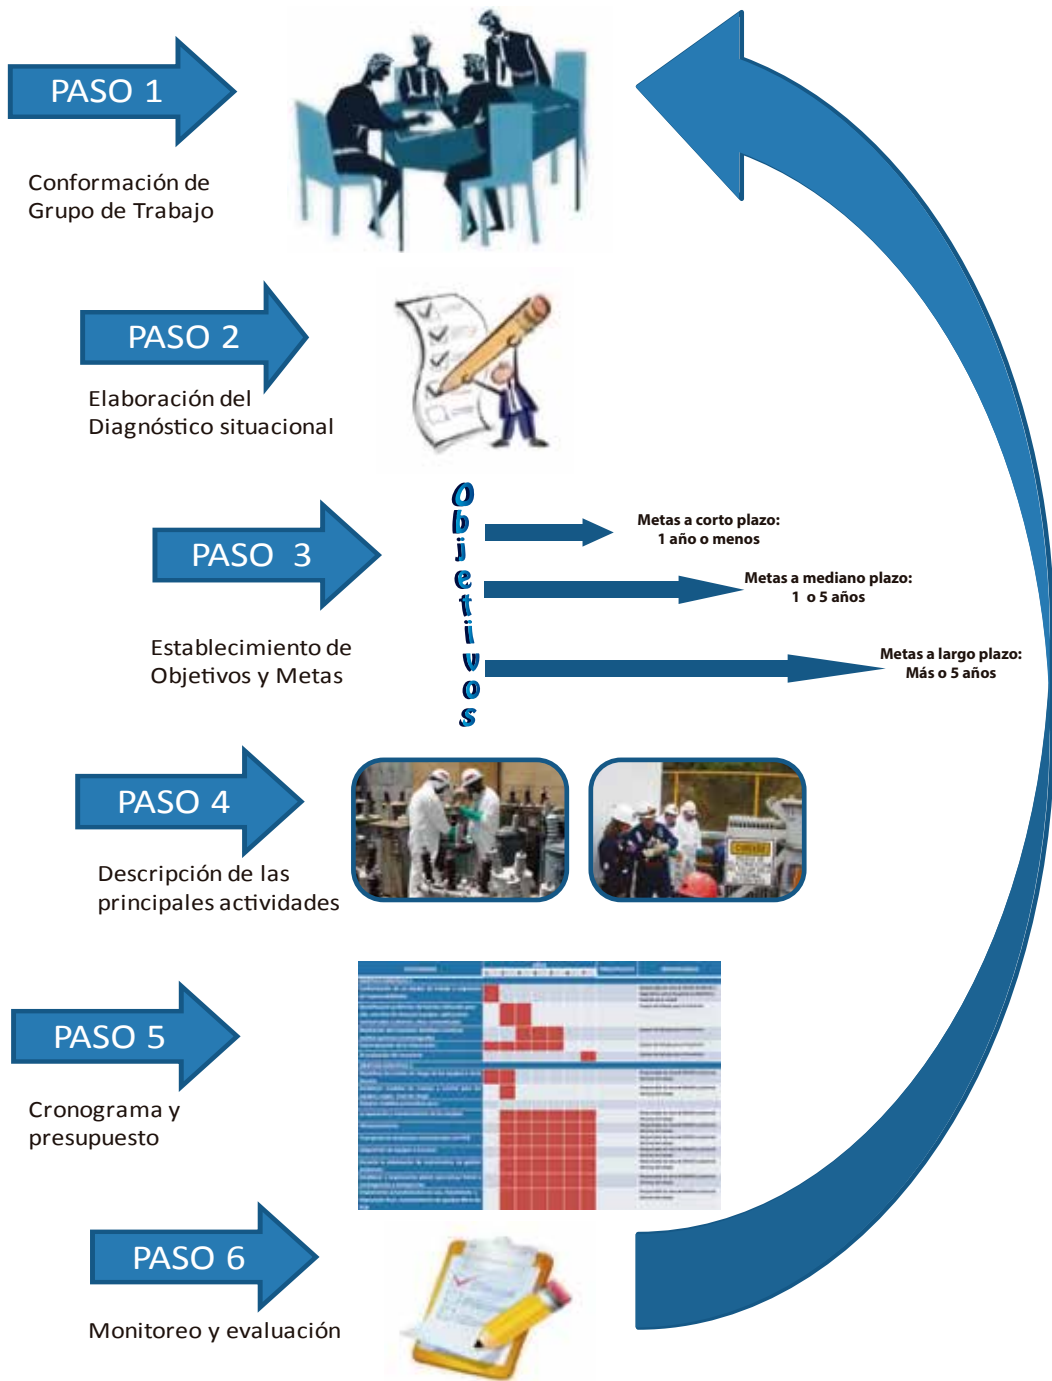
PASO 1

Conformación de Grupo de Trabajo

PASO 2

Elaboración del Diagnóstico situacional

PASO 3

Establecimiento de Objetivos y Metas

Objetivos

Metas a corto plazo: 1 año o menos

Metas a mediano plazo: 1 o 5 años

Metas a largo plazo: Más o 5 años

PASO 4

Descripción de las principales actividades

PASO 5

Cronograma y presupuesto

PASO 6

Monitoreo y evaluación